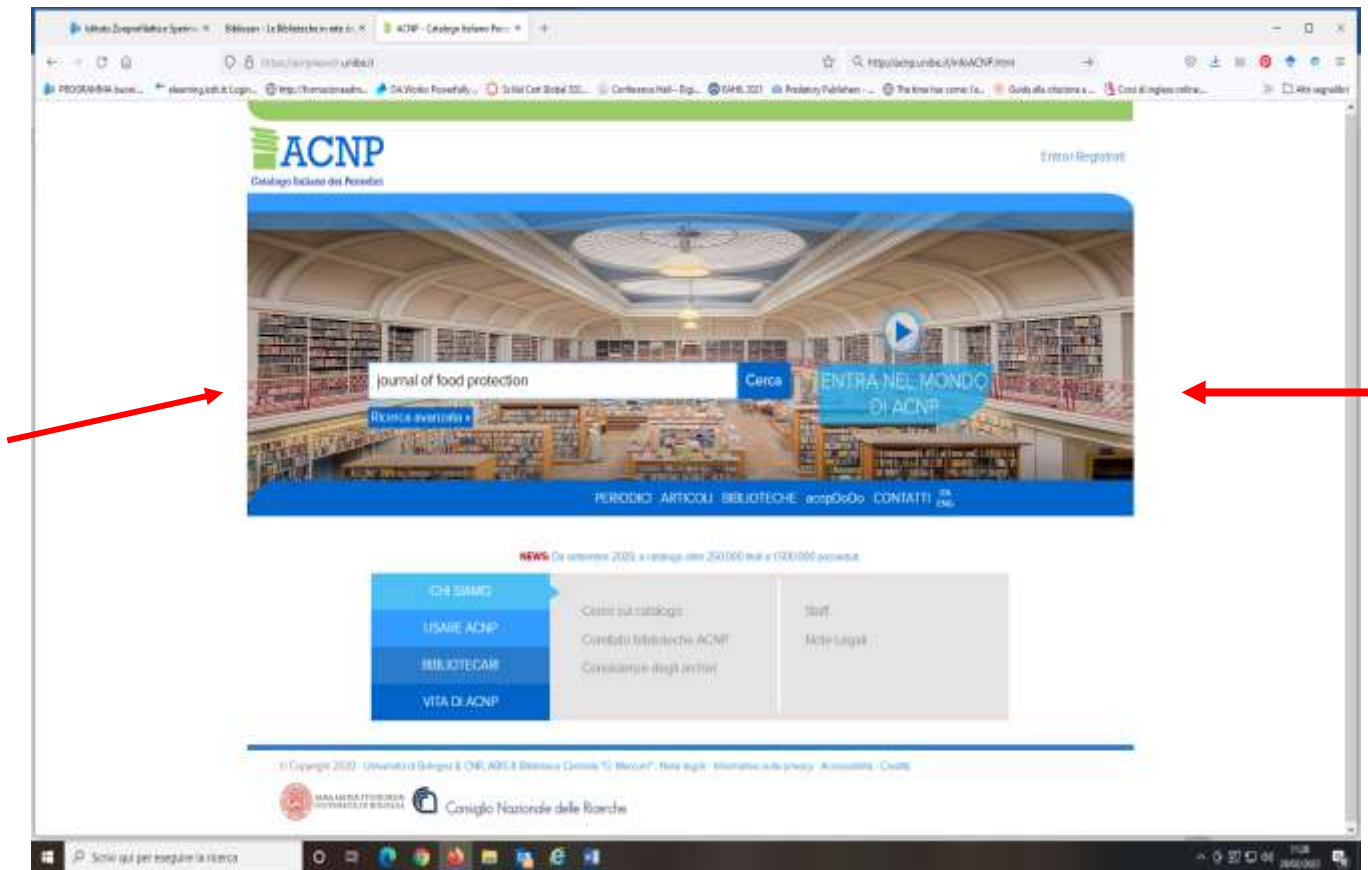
Istituto Zooprofilattico Sperim... × Bibliosan - Le Biblioteche in rete d... × ACNP - Catalogo Italiano Perio... × +

https://acnp.unibo.it/infoACNP.html

PROGRAMMA lavori... elearning.izsit.it Login... Oltre segnalibri

ACNP
Catalogo Italiano dei Periodici

Entra | Registrati

journal of food protection
Cerca
Ricerca avanzata »

ENTRA NEL MONDO DI ACNP

PERIODICI ARTICOLI BIBLIOTECHE acnpDoDo CONTATTI

NEWS: Da settembre 2020, il catalogo conta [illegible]

CHI SIAMO
USARE ACNP
BIBLIOTECARI
VITA DI ACNP

Cenni sul catalogo
Contatti biblioteche ACNP
Consistenze degli archivi

Staff
Note Legali

© Copyright 2020 - Università di Bologna & CNR, ABIS & Biblioteca Centrale "G. Marconi" - Note legali - Informativa sulla privacy - Accessibilità - Crediti

Consiglio Nazionale delle Ricerche

Scrivi qui per eseguire la ricerca